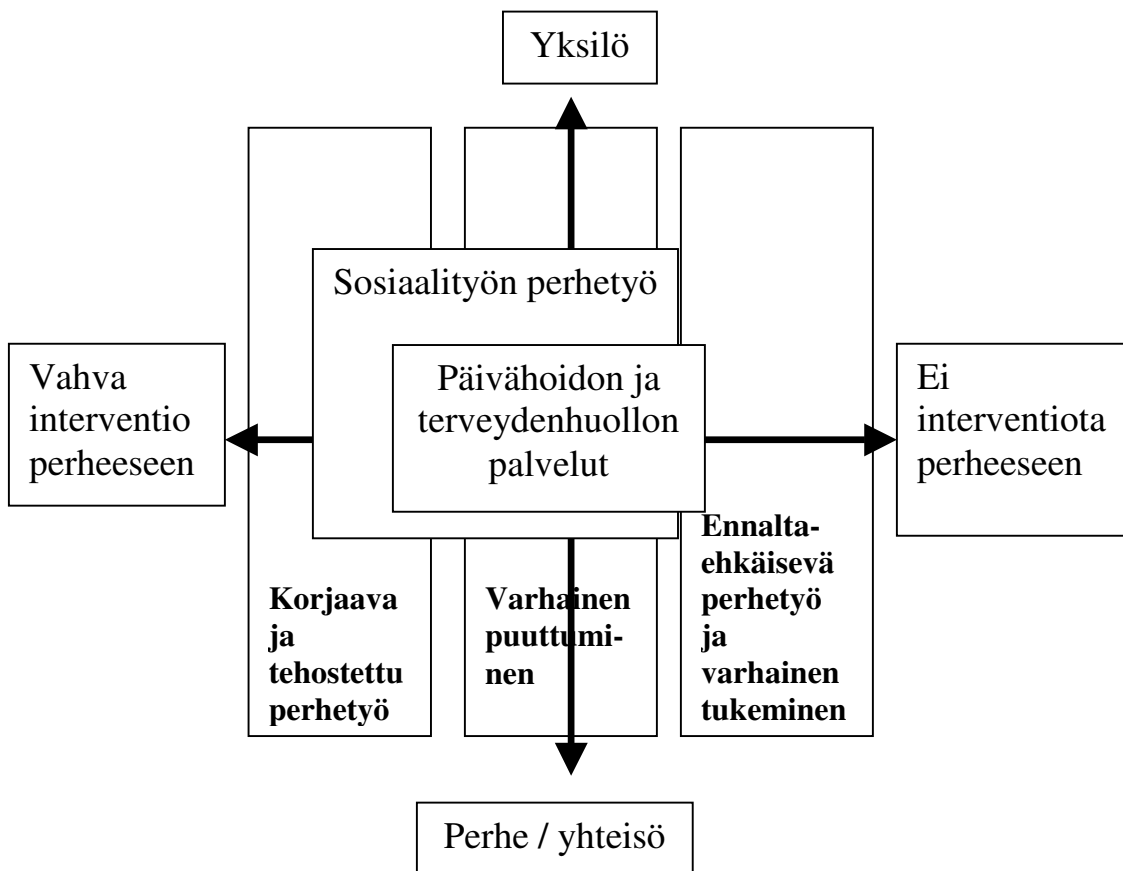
Yksilö

Sosiaalityön perhetyö

Vahva interventio perheeseen

Päivähoidon ja terveydenhuollon palvelut

Ei interventiota perheeseen

Korjaava ja tehostettu perhetyö

Varhainen puuttuminen

Ennaltaehkäisevä perhetyö ja varhainen tukeminen

Perhe / yhteisö